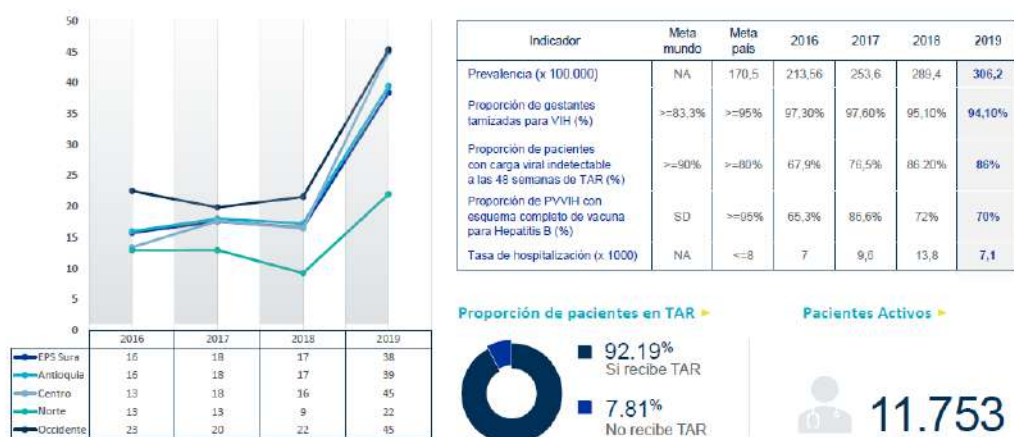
50
45
40
35
30
25
20
15
10
5
0

| | 2016 | 2017 | 2018 | 2019 |
|---|---|---|---|---|
| EPS Sura | 16 | 18 | 17 | 38 |
| Antioquia | 16 | 18 | 17 | 39 |
| Centro | 13 | 18 | 16 | 45 |
| Norte | 13 | 13 | 9 | 22 |
| Occidente | 23 | 20 | 22 | 45 |

| Indicador | Meta mundo | Meta país | 2016 | 2017 | 2018 | 2019 |
|---|---|---|---|---|---|---|
| Prevalencia (x 100.000) | NA | 170,5 | 213,56 | 253,6 | 289,4 | 306,2 |
| Proporción de gestantes tamizadas para VIH (%) | >=83,3% | >=95% | 97,30% | 97,60% | 95,10% | 94,10% |
| Proporción de pacientes con carga viral indetectable a las 48 semanas de TAR (%) | >=90% | >=80% | 67,9% | 76,5% | 86.20% | 86% |
| Proporción de PVVIH con esquema completo de vacuna para Hepatitis B (%) | SD | >=95% | 65,3% | 86,6% | 72% | 70% |
| Tasa de hospitalización (x 1000) | NA | <=8 | 7 | 9,6 | 13,8 | 7,1 |

Proporción de pacientes en TAR

92.19%
Si recibe TAR

7.81%
No recibe TAR

Pacientes Activos

11.753